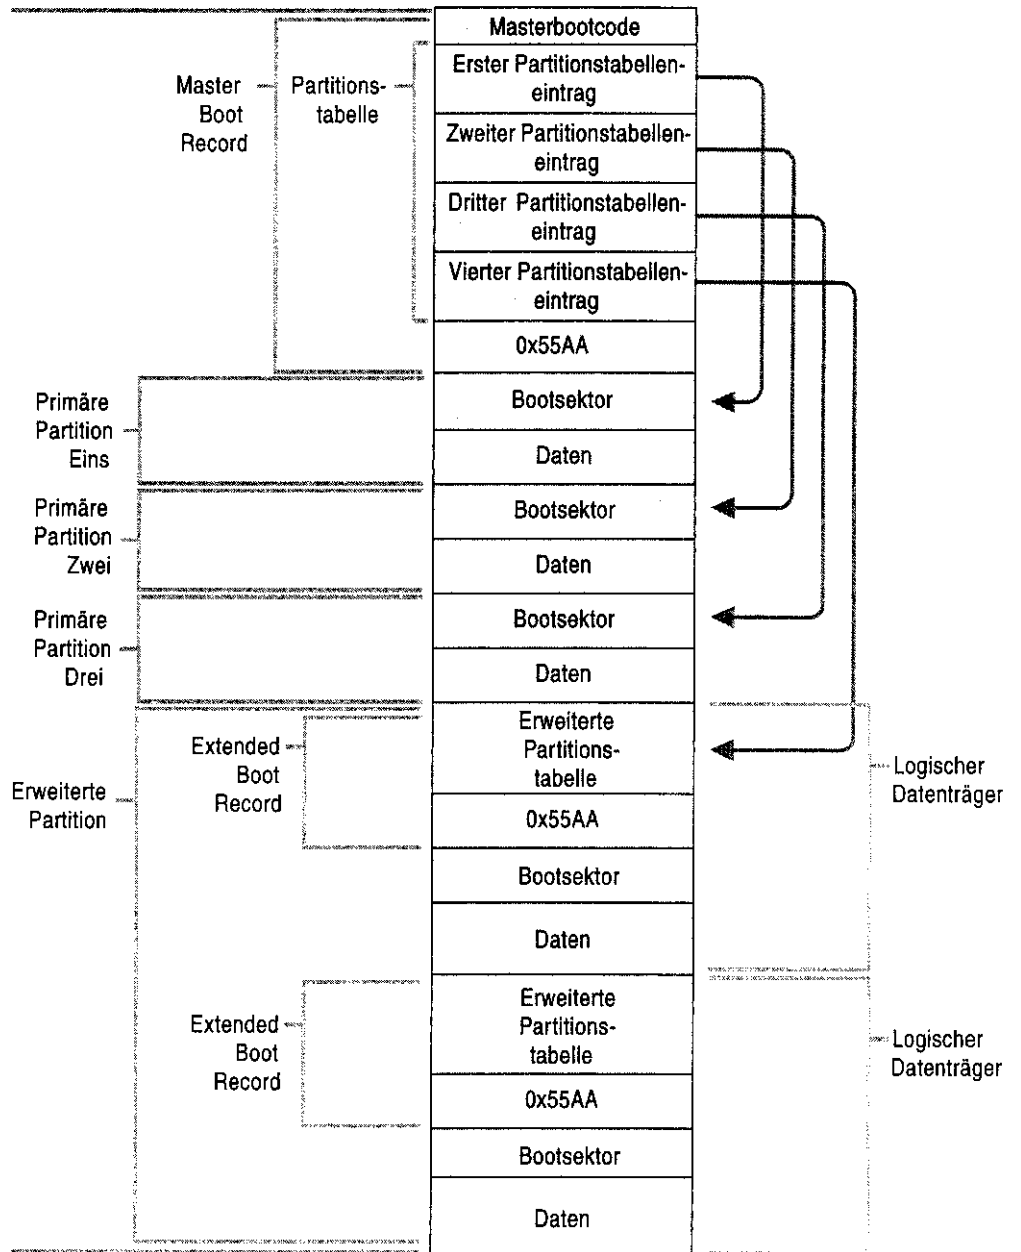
Master Boot Record

Partitionstabelle

Masterbootcode

Erster Partitionstabelleneintrag

Zweiter Partitionstabelleneintrag

Dritter Partitionstabelleneintrag

Vierter Partitionstabelleneintrag

0x55AA

Primäre Partition Eins

Bootsektor

Daten

Primäre Partition Zwei

Bootsektor

Daten

Primäre Partition Drei

Bootsektor

Daten

Erweiterte Partition

Extended Boot Record

Erweiterte Partitionstabelle

0x55AA

Bootsektor

Daten

Logischer Datenträger

Extended Boot Record

Erweiterte Partitionstabelle

0x55AA

Bootsektor

Daten

Logischer Datenträger